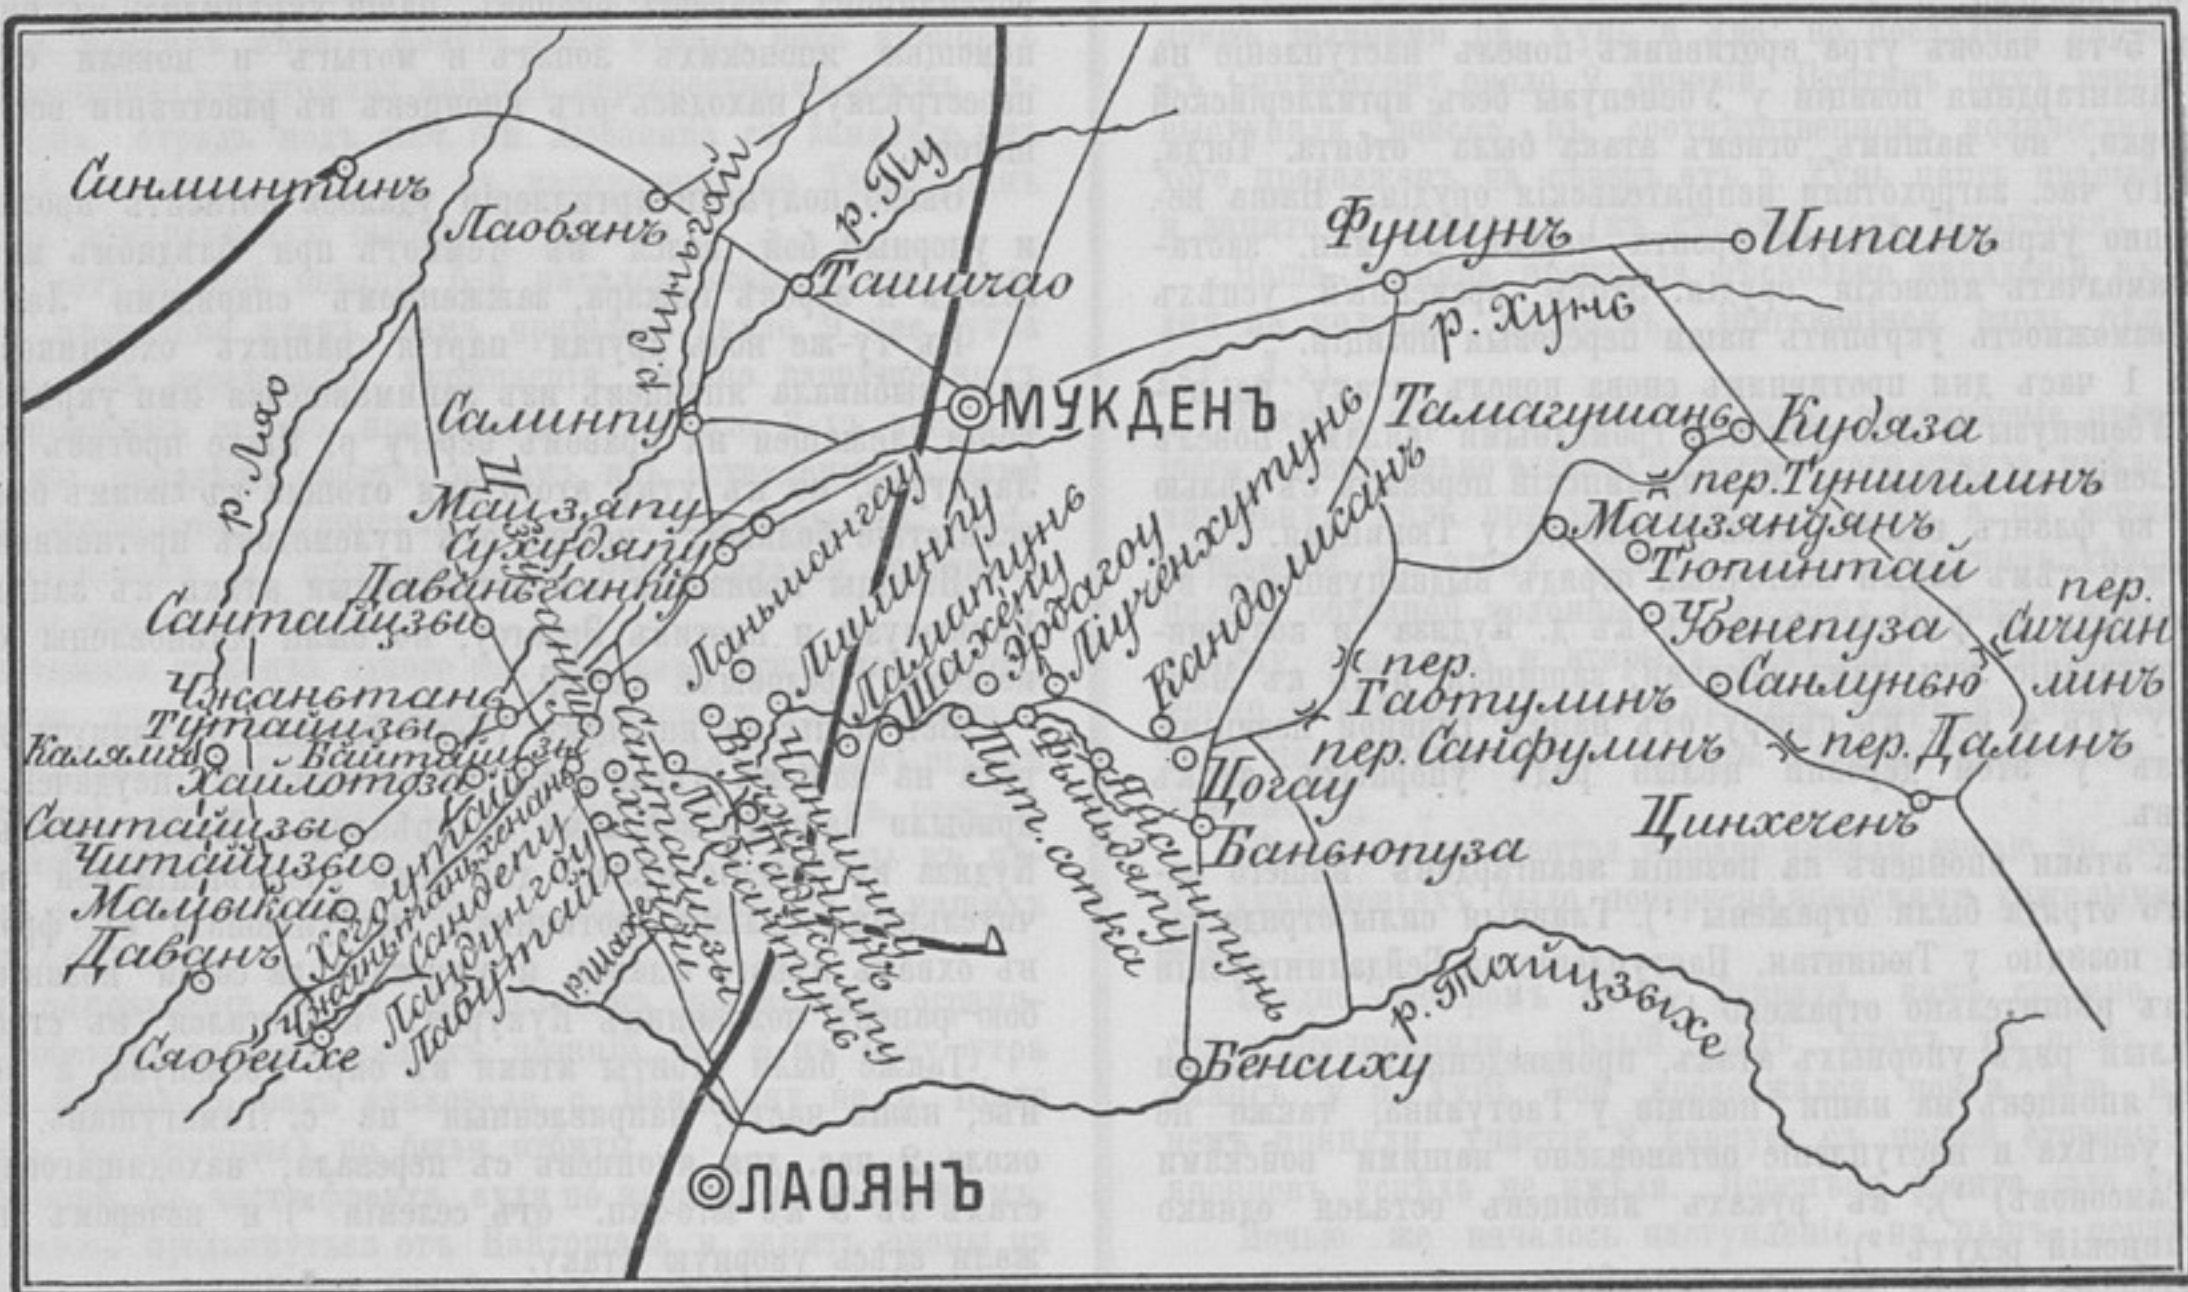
Синминтинъ
Лаобянъ
р. Синьхай
р. Пу
Ташичао
Фушунъ
Инпанъ
р. Хунь
р. Ляо
Саминпу
МУКДЕНЪ
Тамагушань
Кудяза
пер. Тунишилинъ
Машзяпу
Ахудяпу
Даванганпи
Санпайцзы
Ланьмангоу
Пишинпу
Ламатунь
Шахепу
Эрдагоу
Лiуенхутунь
Кандолисанъ
Машзяндянъ
Тюпинтай
Увенепуза
пер. Сичуан минъ
пер. Гаотулинъ
пер. Санфулинъ
Санлунью
пер. Даминъ
Чжантань
Тутайцзы
Калямы
Вайтайцзы
Хайлотаза
Сантайцзы
Читайцзы
Малвикай
Даванъ
Сяобейхе
Пут. сопка
Фынядзяпу
Ясинтунь
Цогау
Баньюпуза
Цинхеченъ
р. Тайцзыхе
Бенсиху
ЛАОЯНЪ
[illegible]